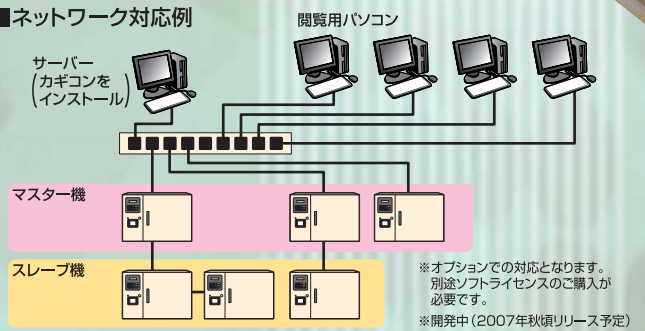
■ネットワーク対応例

閲覧用パソコン

サーバー
(カギコンを
インストール)

マスター機

スレーブ機

※オプションでの対応となります。
別途ソフトライセンスのご購入が
必要です。

※開発中(2007年秋頃リリース予定)